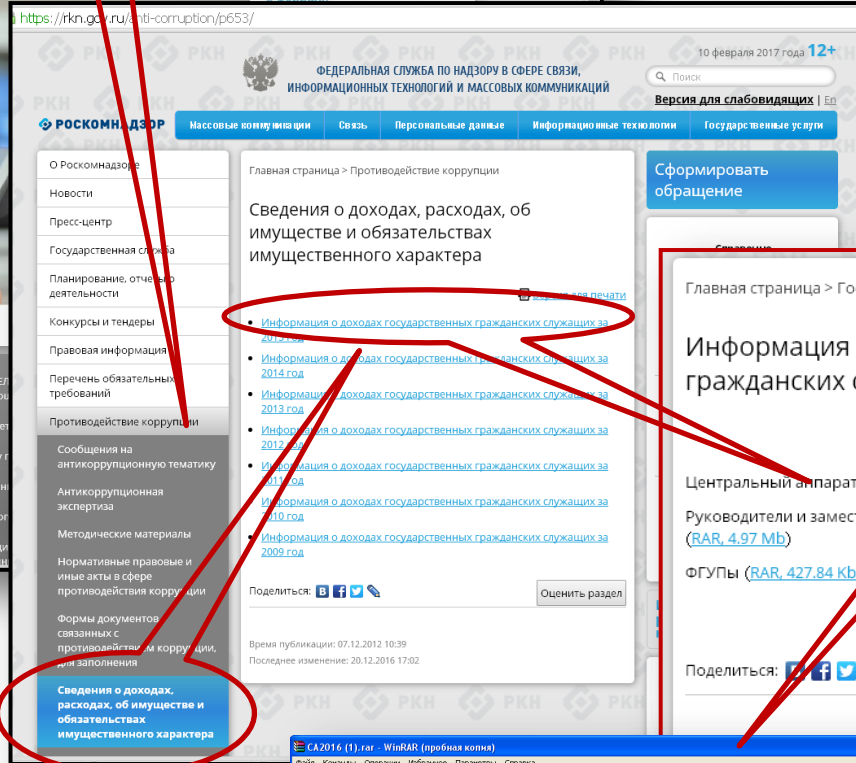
https://rkn.gov.ru/anti-corruption/p653/

10 февраля 2017 года 12+

ФЕДЕРАЛЬНАЯ СЛУЖБА ПО НАДЗОРУ В СФЕРЕ СВЯЗИ, ИНФОРМАЦИОННЫХ ТЕХНОЛОГИЙ И МАССОВЫХ КОММУНИКАЦИЙ

Поиск

Версия для слабовидящих | En

РОСКОМНАДЗОР

Массовые коммуникации | Связь | Персональные данные | Информационные технологии | Государственные услуги

О Роскомнадзоре
Новости
Пресс-центр
Государственная служба
Планирование, отчеты о деятельности
Конкурсы и тендеры
Правовая информация
Перечень обязательных требований
Противодействие коррупции
Сообщения на антикоррупционную тематику
Антикоррупционная экспертиза
Методические материалы
Нормативные правовые и иные акты в сфере противодействия коррупции
Формы документов связанных с противодействием коррупции, для заполнения
Сведения о доходах, расходах, об имуществе и обязательствах имущественного характера

Главная страница > Противодействие коррупции

Сведения о доходах, расходах, об имуществе и обязательствах имущественного характера

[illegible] для печати

- Информация о доходах государственных гражданских служащих за 2015 год
- Информация о доходах государственных гражданских служащих за 2014 год
- Информация о доходах государственных гражданских служащих за 2013 год
- Информация о доходах государственных гражданских служащих за 2012 год
- Информация о доходах государственных гражданских служащих за 2011 год
- Информация о доходах государственных гражданских служащих за 2010 год
- Информация о доходах государственных гражданских служащих за 2009 год

Поделиться:

Оценить раздел

Время публикации: 07.12.2012 10:39
Последнее изменение: 20.12.2016 17:02

Сформировать обращение

Главная страница > Го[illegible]

Информация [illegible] гражданских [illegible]

Центральный аппарат

Руководители и замест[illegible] (RAR, 4.97 Mb)

ФГУПы (RAR, 427.84 Kb

Поделиться:

CA2016 (1).rar - WinRAR (пробная копия)
Файл Команды Операции Избранное Параметры Справка